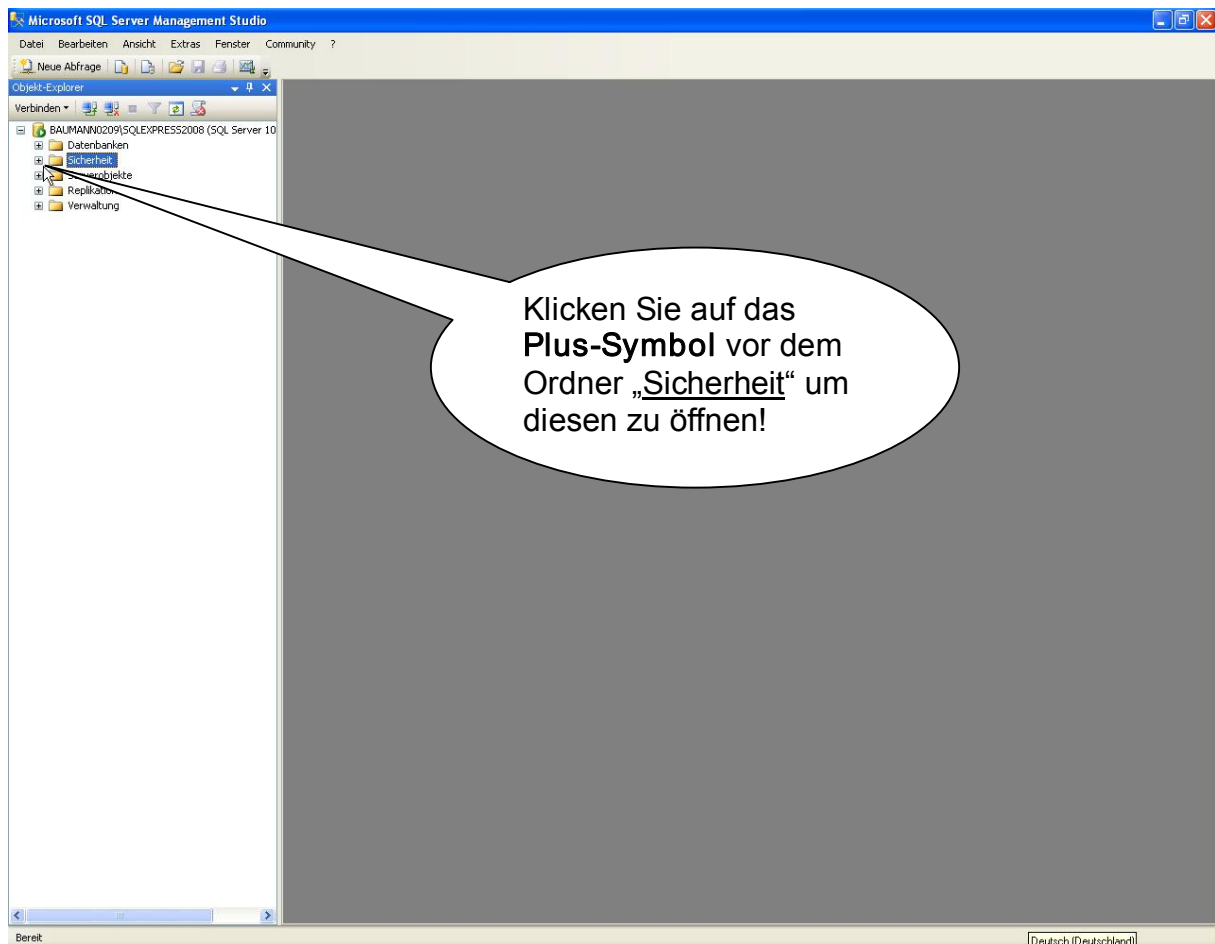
Microsoft SQL Server Management Studio

Datei Bearbeiten Ansicht Extras Fenster Community ?

Neue Abfrage

Objekt-Explorer

Verbinden

BAUMANN0209\SQLEXPRESS2008 (SQL Server 10

Datenbanken

Sicherheit

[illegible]objekte

Replikation

Verwaltung

Klicken Sie auf das **Plus-Symbol** vor dem Ordner „Sicherheit“ um diesen zu öffnen!

Bereit

Deutsch (Deutschland)